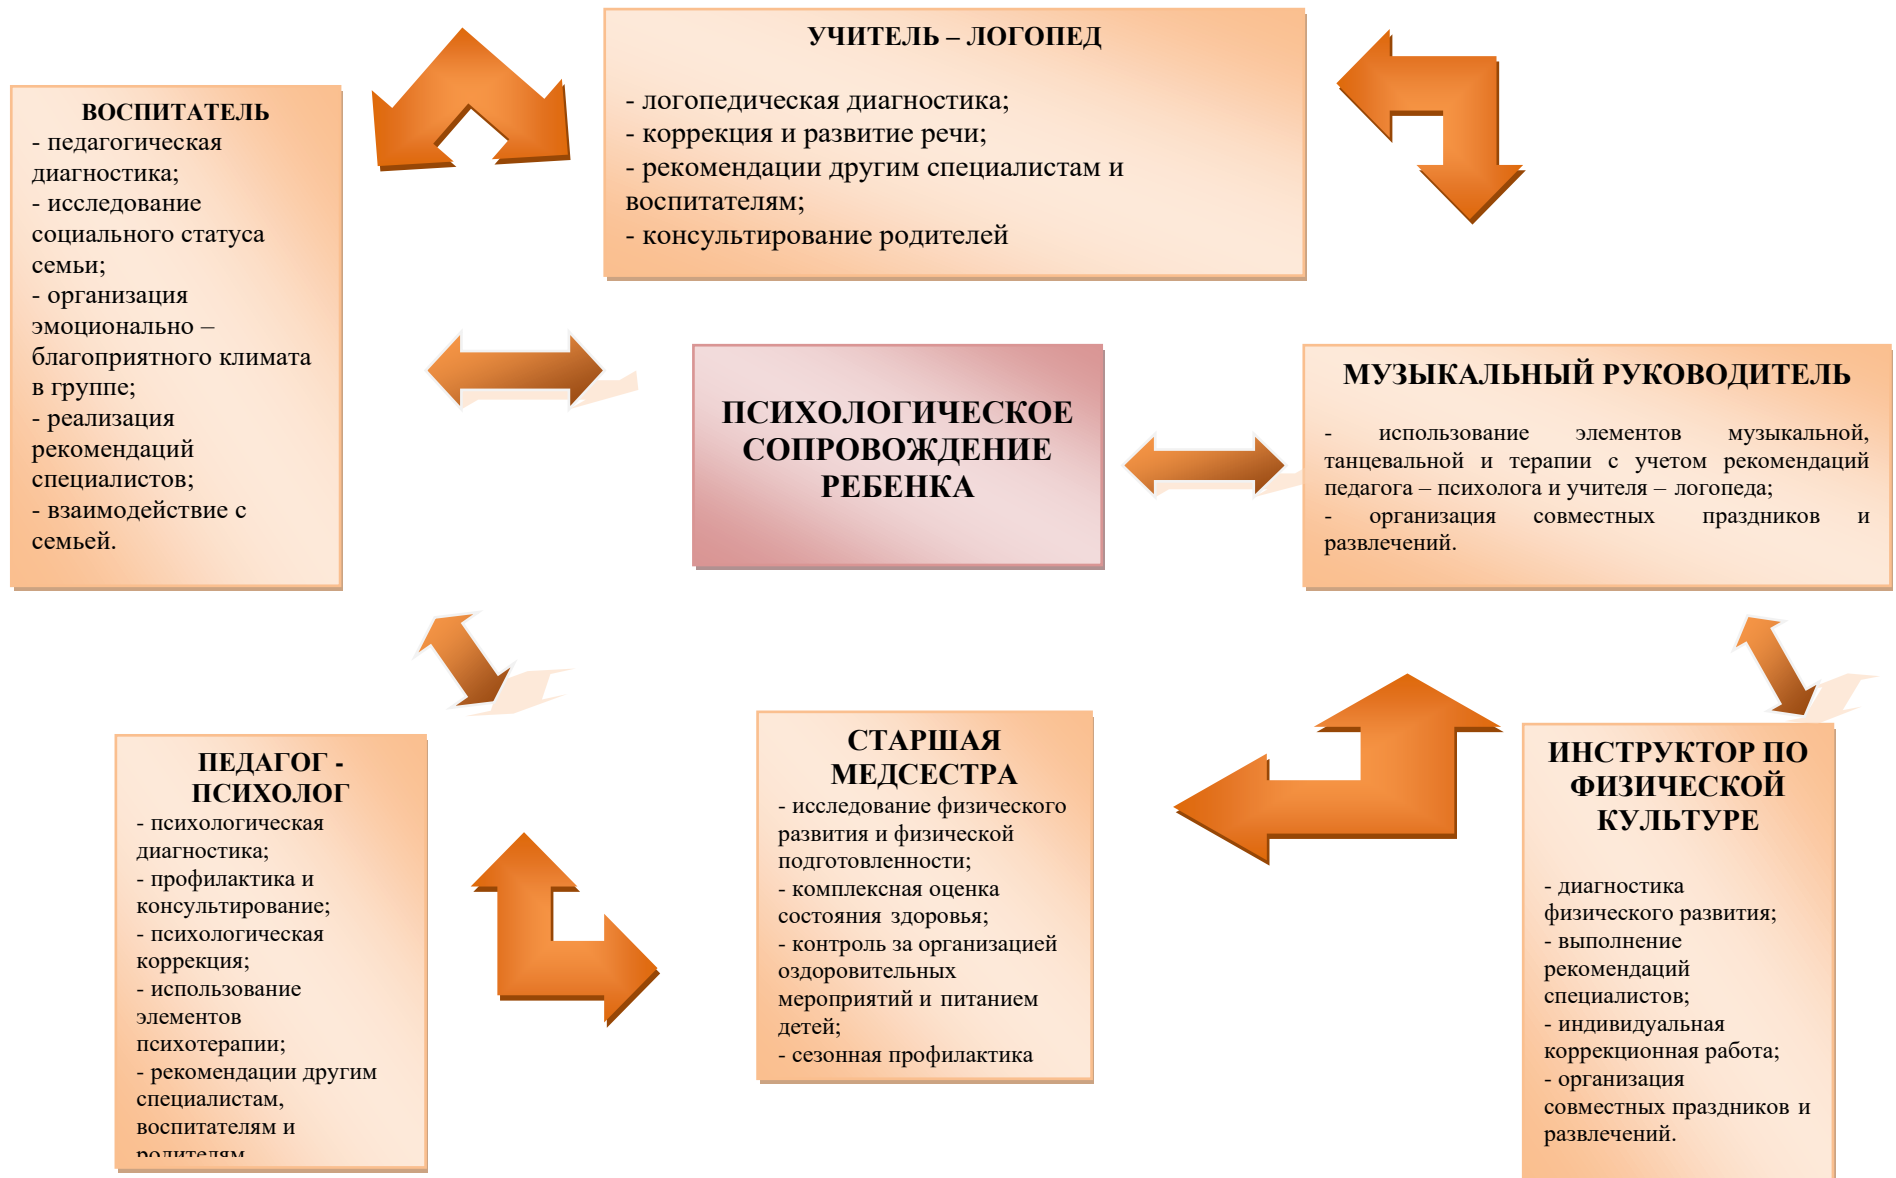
ВОСПИТАТЕЛЬ
- педагогическая диагностика;
- исследование социального статуса семьи;
- организация эмоционально – благоприятного климата в группе;
- реализация рекомендаций специалистов;
- взаимодействие с семьей.

УЧИТЕЛЬ – ЛОГОПЕД

- логопедическая диагностика;
- коррекция и развитие речи;
- рекомендации другим специалистам и воспитателям;
- консультирование родителей

ПСИХОЛОГИЧЕСКОЕ СОПРОВОЖДЕНИЕ РЕБЕНКА

МУЗЫКАЛЬНЫЙ РУКОВОДИТЕЛЬ

- использование элементов музыкальной, танцевальной и терапии с учетом рекомендаций педагога – психолога и учителя – логопеда;
- организация совместных праздников и развлечений.

ПЕДАГОГ - ПСИХОЛОГ
- психологическая диагностика;
- профилактика и консультирование;
- психологическая коррекция;
- использование элементов психотерапии;
- рекомендации другим специалистам, воспитателям и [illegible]

СТАРШАЯ МЕДСЕСТРА
- исследование физического развития и физической подготовленности;
- комплексная оценка состояния здоровья;
- контроль за организацией оздоровительных мероприятий и питанием детей;
- сезонная профилактика

ИНСТРУКТОР ПО ФИЗИЧЕСКОЙ КУЛЬТУРЕ

- диагностика физического развития;
- выполнение рекомендаций специалистов;
- индивидуальная коррекционная работа;
- организация совместных праздников и развлечений.